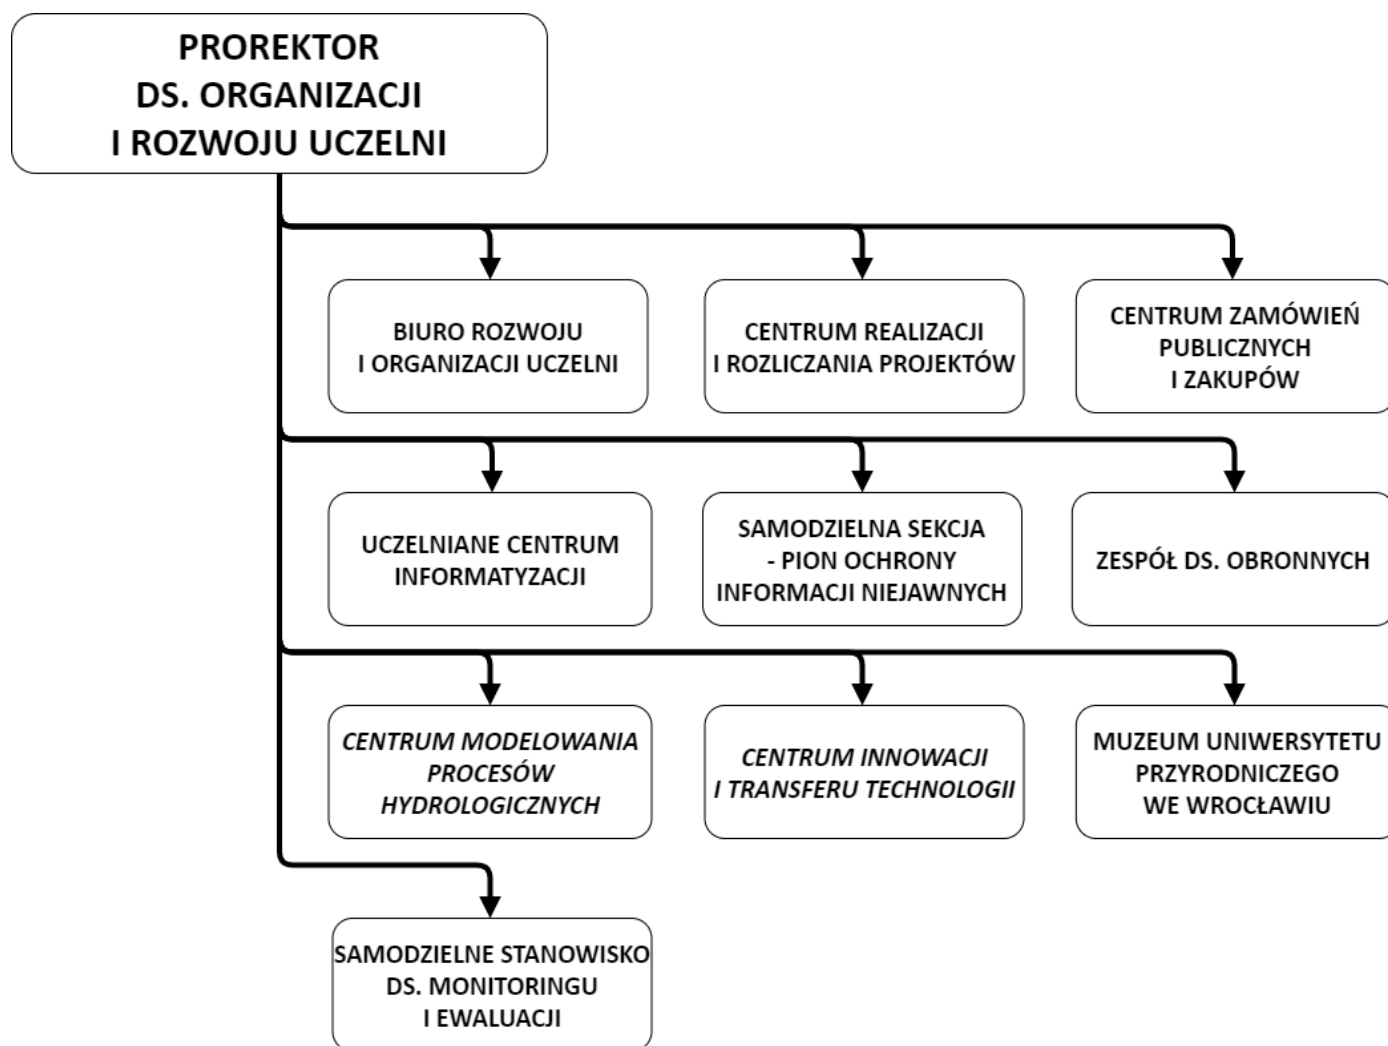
PROREKTOR DS. ORGANIZACJI I ROZWOJU UCZELNI

BIURO ROZWOJU I ORGANIZACJI UCZELNI

CENTRUM REALIZACJI I ROZLICZANIA PROJEKTÓW

CENTRUM ZAMÓWIEŃ PUBLICZNYCH I ZAKUPÓW

UCZELNIANE CENTRUM INFORMATYZACJI

SAMODZIELNA SEKCJA - PION OCHRONY INFORMACJI NIEJAWNYCH

ZESPÓŁ DS. OBRONNYCH

*CENTRUM MODELOWANIA PROCESÓW HYDROLOGICZNYCH*

*CENTRUM INNOWACJI I TRANSFERU TECHNOLOGII*

MUZEUM UNIWERSYTETU PRZYRODNICZEGO WE WROCŁAWIU

SAMODZIELNE STANOWISKO DS. MONITORINGU I EWALUACJI